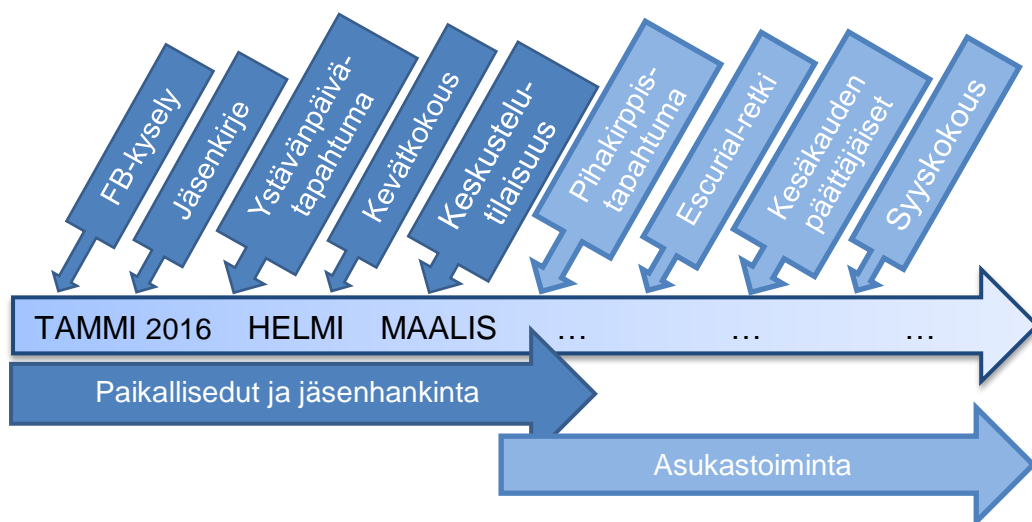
FB-kysely

Jäsenkirje

Ystävänpäivätapahtuma

Kevätkokous

Keskustelutilaisuus

Pihakirppistapahtuma

Escurial-retki

Kesäkauden päättäjäiset

Syyskokous

TAMMI 2016 HELMI MAALIS … … …

Paikallisedut ja jäsenhankinta

Asukastoiminta